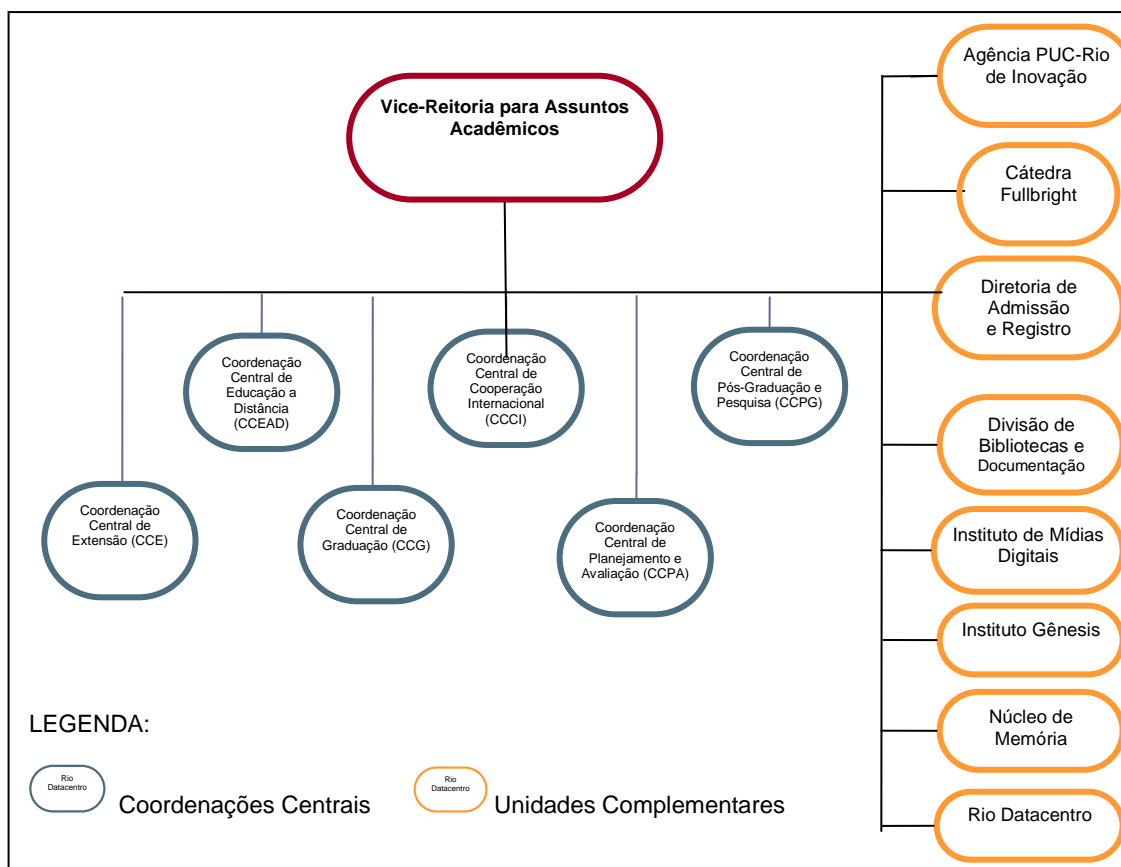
Vice-Reitoria para Assuntos Acadêmicos

Coordenação Central de Educação a Distância (CCEAD)

Coordenação Central de Cooperação Internacional (CCCI)

Coordenação Central de Pós-Graduação e Pesquisa (CCPG)

Coordenação Central de Extensão (CCE)

Coordenação Central de Graduação (CCG)

Coordenação Central de Planejamento e Avaliação (CCPA)

Agência PUC-Rio de Inovação

Cátedra Fullbright

Diretoria de Admissão e Registro

Divisão de Bibliotecas e Documentação

Instituto de Mídias Digitais

Instituto Gênesis

Núcleo de Memória

Rio Datacentro

LEGENDA:

Rio Datacentro Coordenações Centrais

Rio Datacentro Unidades Complementares